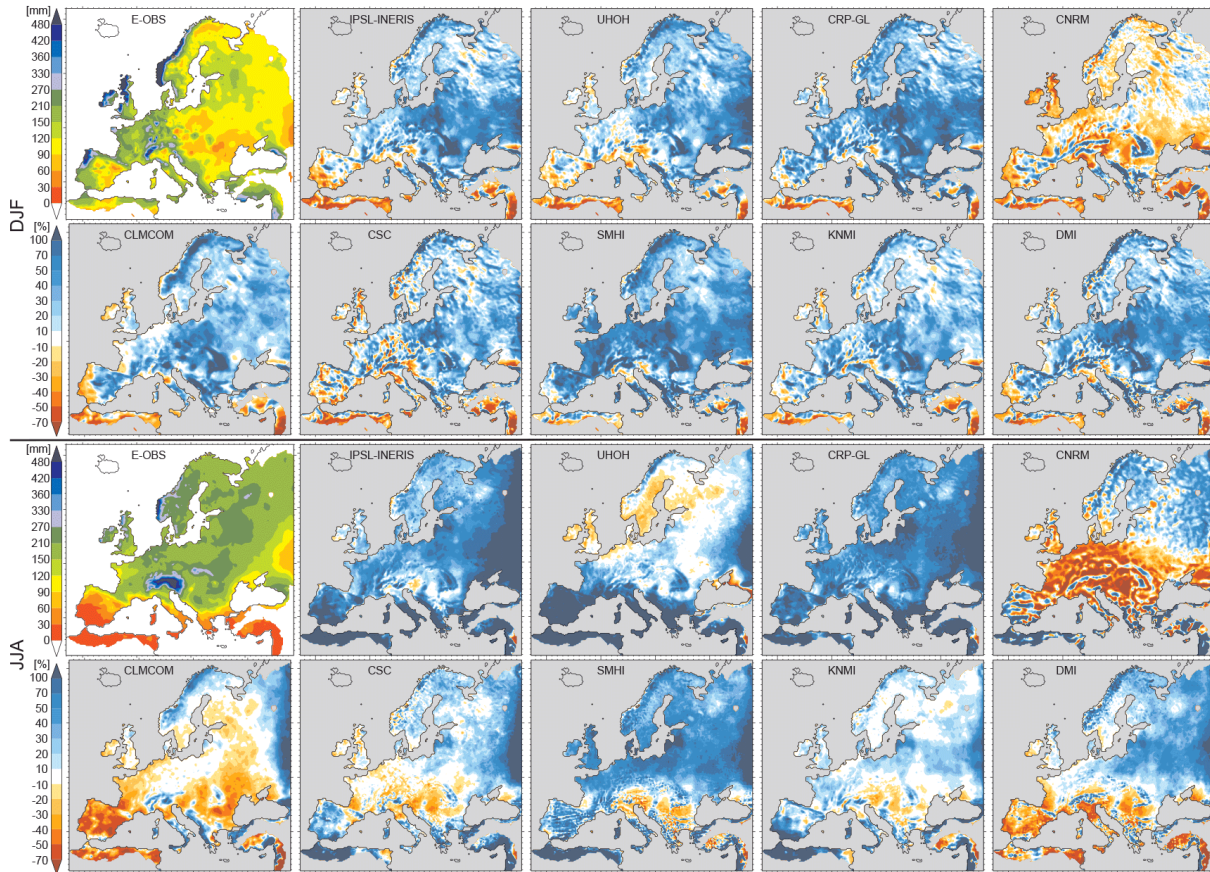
DJF

[mm]
480
420
360
330
300
270
210
180
150
120
90
60
30
0

E-OBS

IPSL-INERIS

UHOH

CRP-GL

CNRM

[%]
100
70
50
40
30
20
10
-10
-20
-30
-40
-50
-70

CLMCOM

CSC

SMHI

KNMI

DMI

JJA

[mm]
480
420
360
330
300
270
210
180
150
120
90
60
30
0

E-OBS

IPSL-INERIS

UHOH

CRP-GL

CNRM

[%]
100
70
50
40
30
20
10
-10
-20
-30
-40
-50
-70

CLMCOM

CSC

SMHI

KNMI

DMI